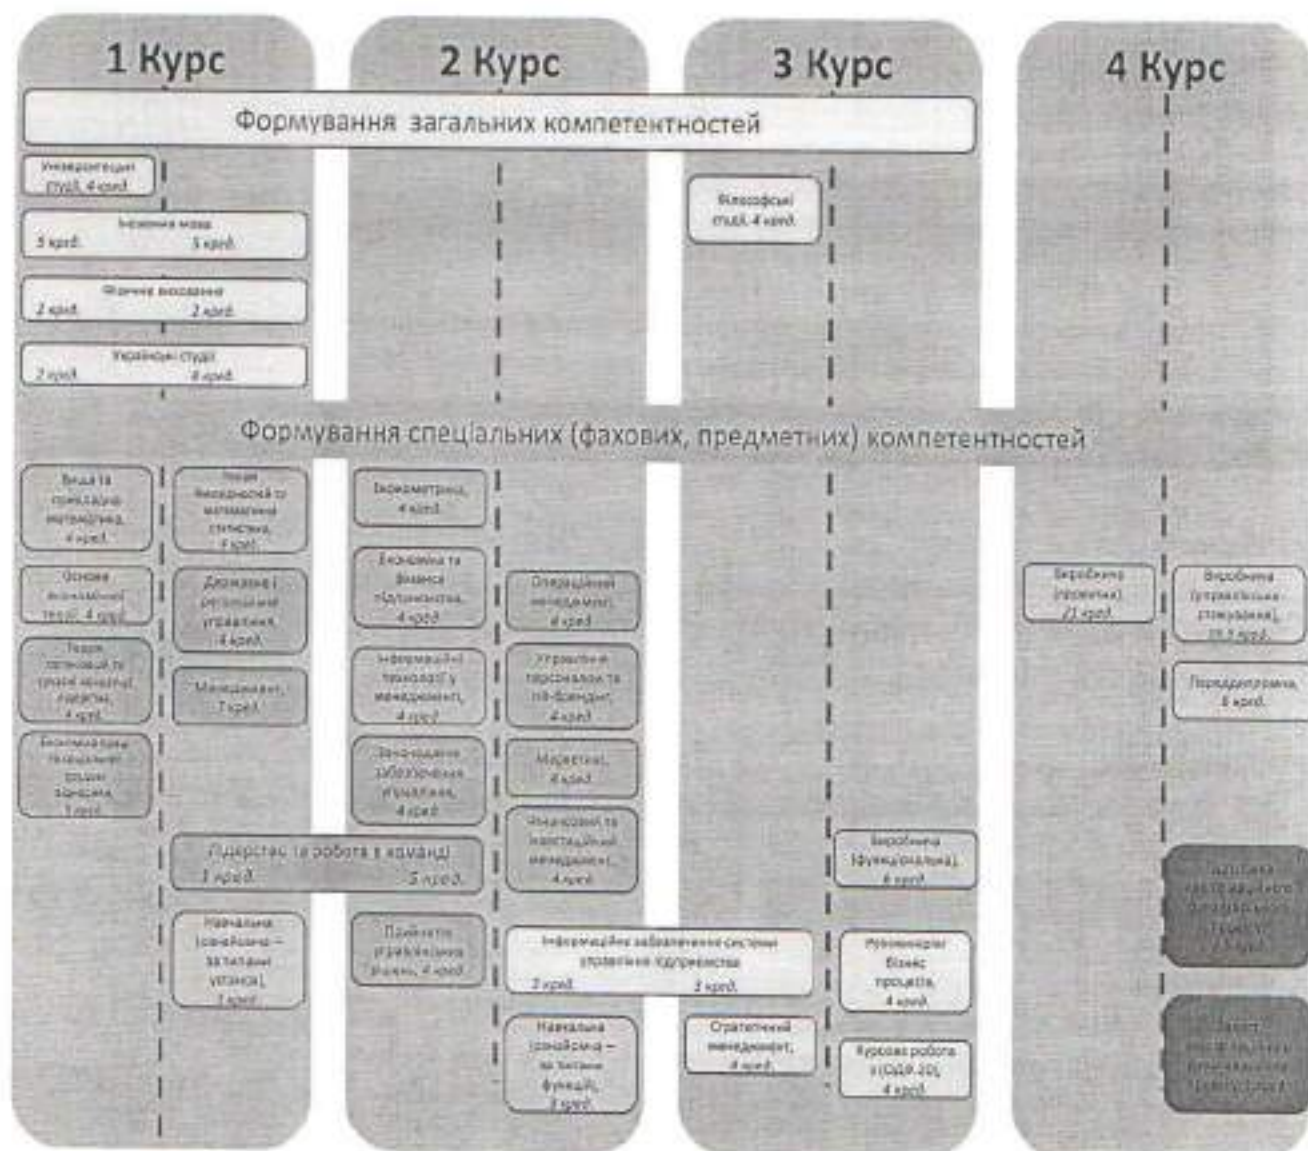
1 Курс

2 Курс

3 Курс

4 Курс

Формування загальних компетентностей

Університетські студії, 4 кред.

Іноземна мова
3 кред. 3 кред.

Фізичне виховання
2 кред. 2 кред.

Українські студії
2 кред. 4 кред.

Філософські студії, 4 кред.

Формування спеціальних (фахових, предметних) компетентностей

Вища та прикладна математика, 4 кред.

Теорія ймовірностей та математична статистика, 4 кред.

Основи економічної теорії, 4 кред.

Державне і регіональне управління, 4 кред.

Теорія організації та управлінських рішень, 4 кред.

Менеджмент, 7 кред.

Безпека праці та соціальне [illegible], 3 кред.

Економетрика, 4 кред.

Економіка та фінанси підприємства, 4 кред.

Операційний менеджмент, 4 кред.

Інформаційні технології у менеджменті, 4 кред.

Управління персоналом та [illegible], 4 кред.

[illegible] забезпечення управління, 4 кред.

Маркетинг, 4 кред.

Фінансовий та інвестиційний менеджмент, 4 кред.

Лідерство та робота в команді
3 кред. 5 кред.

Навчальна (ознайомча – загальні установи), 3 кред.

Підприємницька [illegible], 4 кред.

Інформаційне забезпечення системи управління підприємством
2 кред. 3 кред.

Навчальна (ознайомча – за типами функцій), 3 кред.

Стратегічний менеджмент, 4 кред.

Виробнича (функціональна), 6 кред.

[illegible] бізнес процесів, 4 кред.

Курсова робота з ОДК 20, 4 кред.

Виробнича (пропедевтична), 21 кред.

Виробнича (управлінсько-стажувальна), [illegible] кред.

Переддипломна, 6 кред.

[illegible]

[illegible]